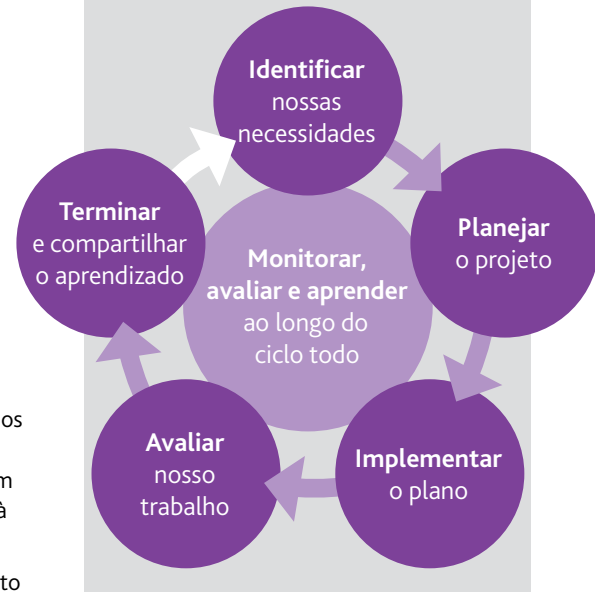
**Identificar** nossas necessidades

**Planejar** o projeto

**Implementar** o plano

**Avaliar** nosso trabalho

**Terminar** e compartilhar o aprendizado

**Monitorar, avaliar e aprender** ao longo do ciclo todo

os

m
à

to